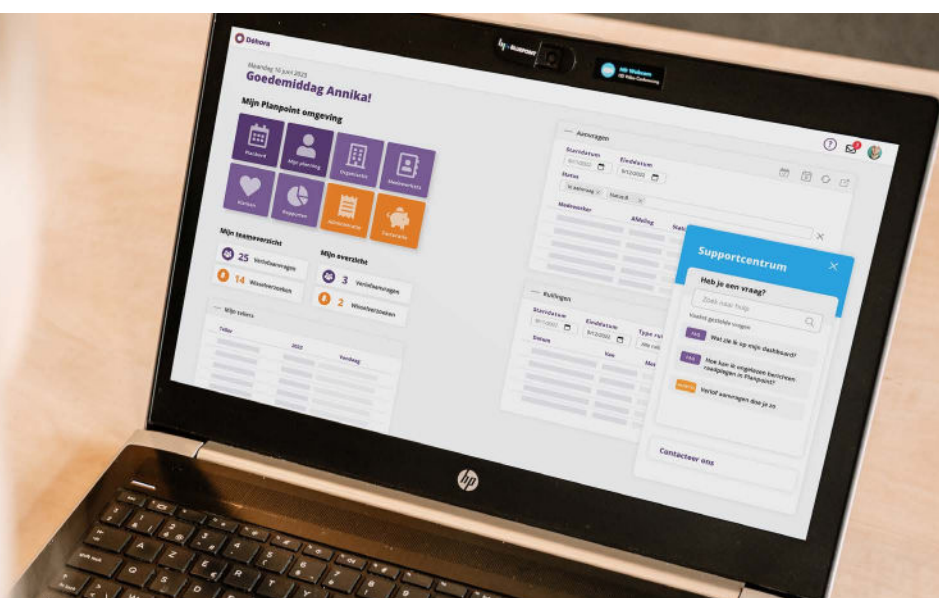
Dakora

Maandag 10 juni 2023

Goedemiddag Annika!

Mijn Planpoint omgeving

Rooster

Mijn planning

Organisatie

Medewerkers

Kiosken

Rapporten

Administratie

Vakantie

Mijn teamoverzicht

25 Verlofaanvragen

14 Wisselverzoeken

Mijn overzicht

3 Verlofaanvragen

2 Wisselverzoeken

Mijn tellers

Teller

2023

Verbruik

Aanvragen

Startdatum

Einddatum

Status

Medewerker

Afdeling

Ruilingen

Startdatum

Einddatum

Type

Datum

Van

Supportcentrum

Heb je een vraag?

Zoek naar hulp

Veelst gestelde vragen

FAQ Wat zie ik op mijn dashboard?

FAQ Hoe kan ik ongelezen berichten raadplegen in Planpoint?

Verlof aanvragen doe je zo

Contacteer ons

hp